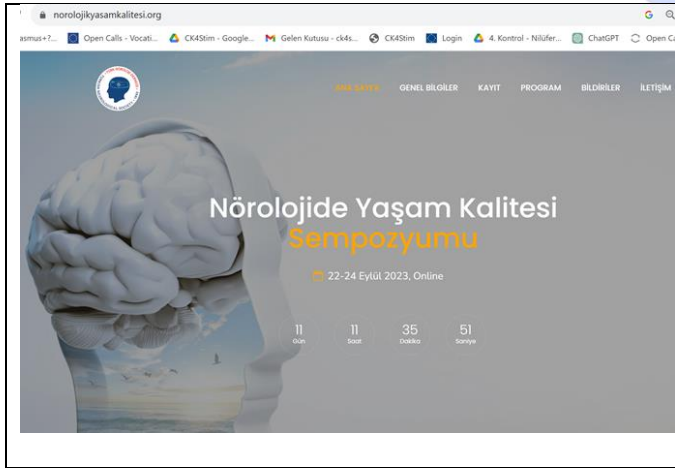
norolojikyasamkalitesi.org

asmus+?... Open Calls - Vocati... CK4Stim - Google... Gelen Kutusu - ck4s... CK4Stim Login 4. Kontrol - Nilüfer... ChatGPT Open C

ANA SAYFA GENEL BİLGİLER KAYIT PROGRAM BİLDİRİLER İLETİŞİM

Nörolojide Yaşam Kalitesi Sempozyumu

22-24 Eylül 2023, Online

11 Gün 11 Saat 35 Dakika 51 Saniye